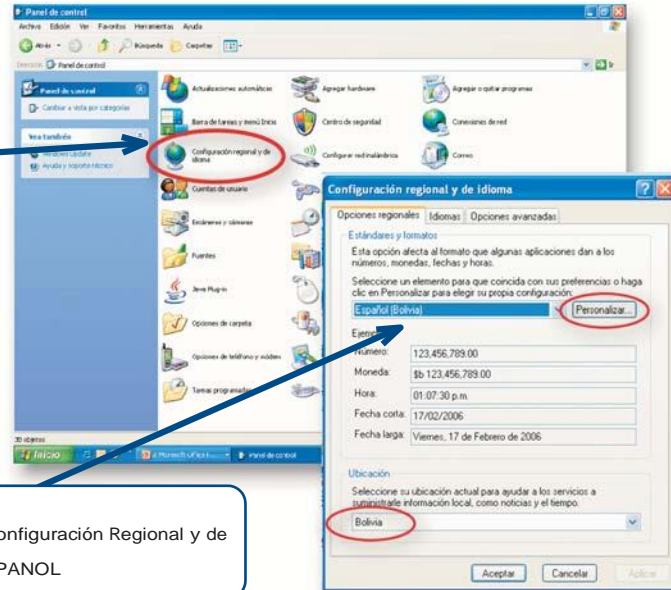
Panel de control

Archivo Edición Ver Favoritos Herramientas Ayuda

Atrás Búsqueda Carpetas

Dirección Panel de control

Panel de control

Cambiar a vista por categorías

Vea también

Windows Update

Ayuda y soporte técnico

Actualizaciones automáticas

Agregar hardware

Agregar o quitar programas

Barra de tareas y menú Inicio

Centro de seguridad

Conexiones de red

Configuración regional y de idioma

Configurar red inalámbrica

Correo

Cuentas de usuario

Escáneres y cámaras

Fuentes

Java Plug-in

Opciones de carpeta

Opciones de teléfono y módem

Tareas programadas

30 objetos

Inicio

Panel de control

Configuración regional y de idioma

Opciones regionales | Idiomas | Opciones avanzadas

Estándares y formatos

Esta opción afecta al formato que algunas aplicaciones dan a los números, monedas, fechas y horas.

Seleccione un elemento para que coincida con sus preferencias o haga clic en Personalizar para elegir su propia configuración:

Español (Bolivia)

Personalizar...

Ejem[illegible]

| Número: | 123,456,789.00 |
|---|---|
| Moneda: | $b 123,456,789.00 |
| Hora: | 01:07:30 p.m. |
| Fecha corta: | 17/02/2006 |
| Fecha larga: | Viernes, 17 de Febrero de 2006 |

Ubicación

Seleccione su ubicación actual para ayudar a los servicios a suministrarle información local, como noticias y el tiempo.

Bolivia

Aceptar Cancelar Aplicar

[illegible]onfiguración Regional y de

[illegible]PANOL